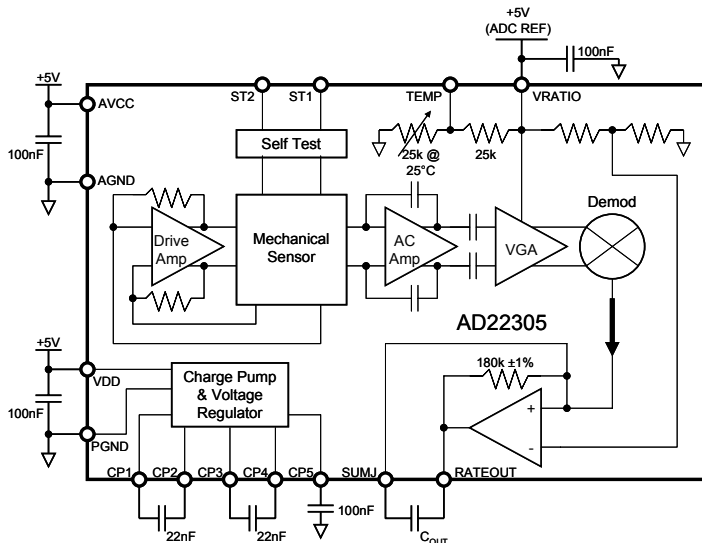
+5V
(ADC REF)
100nF
+5V
AVCC
ST2
ST1
TEMP
VRATIO
100nF
Self Test
25k @ 25°C
25k
AGND
Demod
Drive Amp
Mechanical Sensor
AC Amp
VGA
AD22305
+5V
180k ±1%
VDD
Charge Pump & Voltage Regulator
+
100nF
-
PGND
CP1
CP2
CP3
CP4
CP5
SUMJ
RATEOUT
100nF
22nF
22nF
$C_{OUT}$